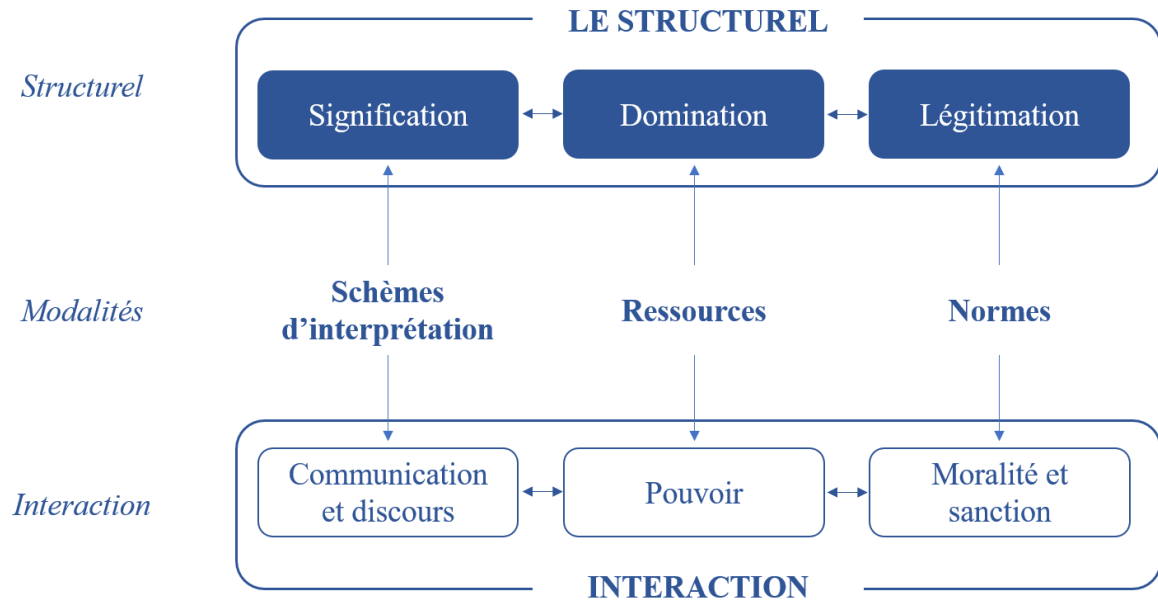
LE STRUCTUREL

Structurel

Signification

Domination

Légitimation

Modalités

Schèmes d'interprétation

Ressources

Normes

Interaction

Communication et discours

Pouvoir

Moralité et sanction

INTERACTION